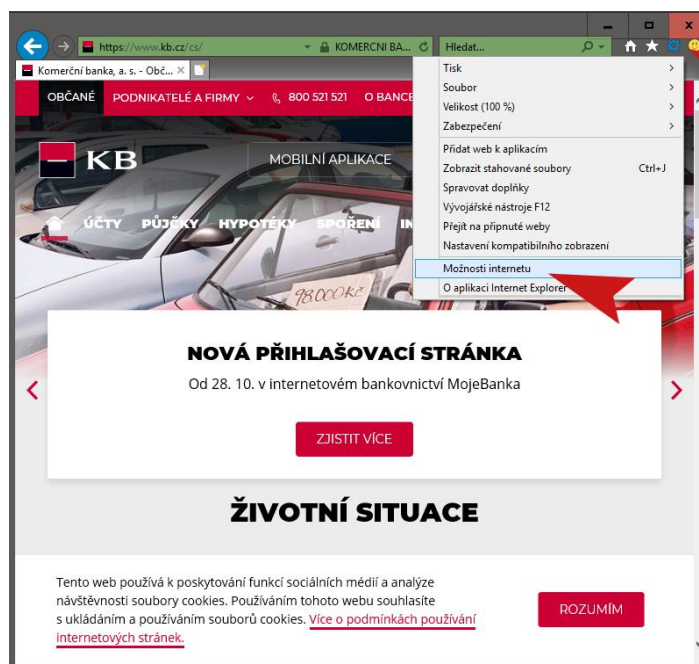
https://www.kb.cz/cs/
KOMERCNI BA...
Hledat...
Komerční banka, a. s. - Obč...

OBČANÉ
PODNIKATELÉ A FIRMY
800 521 521
O BANCE

KB
MOBILNÍ APLIKACE

ÚČTY
PŮJČKY
HYPOTÉKY
SPOŘENÍ
IN

Tisk
Soubor
Velikost (100 %)
Zabezpečení
Přidat web k aplikacím
Zobrazit stahované soubory Ctrl+J
Spravovat doplňky
Vývojářské nástroje F12
Přejít na připnuté weby
Nastavení kompatibilního zobrazení
Možnosti internetu
O aplikaci Internet Explorer

98.000Kč

NOVÁ PŘIHLAŠOVACÍ STRÁNKA
Od 28. 10. v internetovém bankovnictví MojeBanka
ZJISTIT VÍCE

ŽIVOTNÍ SITUACE

Tento web používá k poskytování funkcí sociálních médií a analýze návštěvnosti soubory cookies. Používáním tohoto webu souhlasíte s ukládáním a používáním souborů cookies. Více o podmínkách používání internetových stránek.
ROZUMÍM